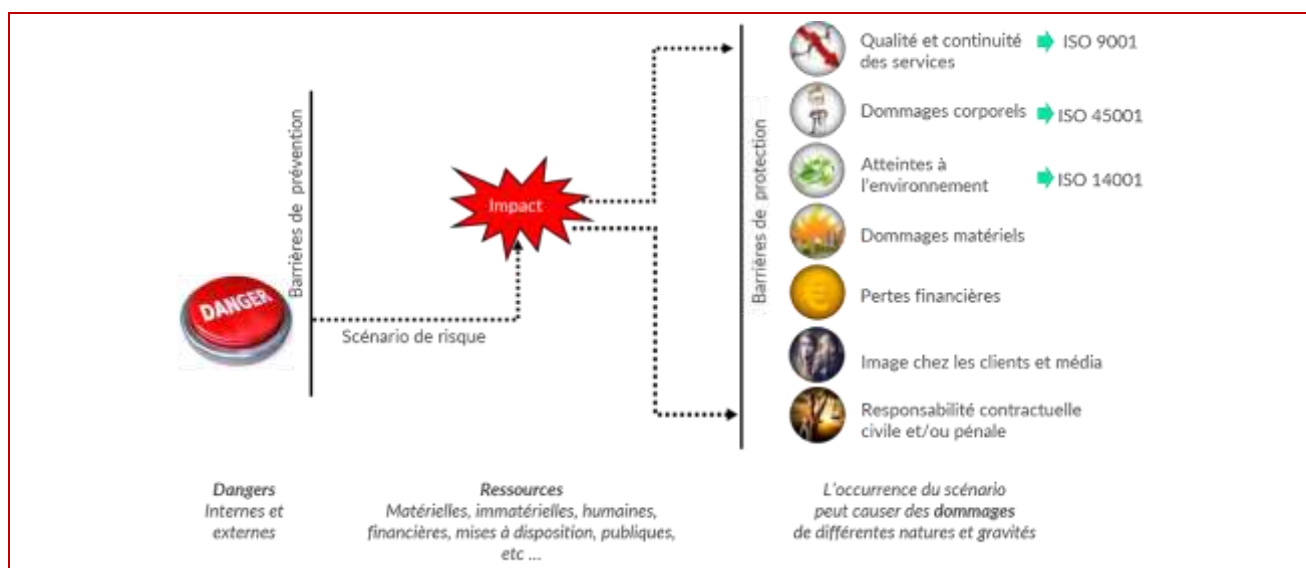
DANGER

Barrières de prévention

Scénario de risque

Impact

Barrières de protection

Qualité et continuité des services ISO 9001

Dommages corporels ISO 45001

Atteintes à l'environnement ISO 14001

Dommages matériels

Pertes financières

Image chez les clients et média

Responsabilité contractuelle civile et/ou pénale

Dangers
Internes et externes

Ressources
Matérielles, immatérielles, humaines, financières, mises à disposition, publiques, etc ...

L'occurrence du scénario peut causer des dommages de différentes natures et gravités